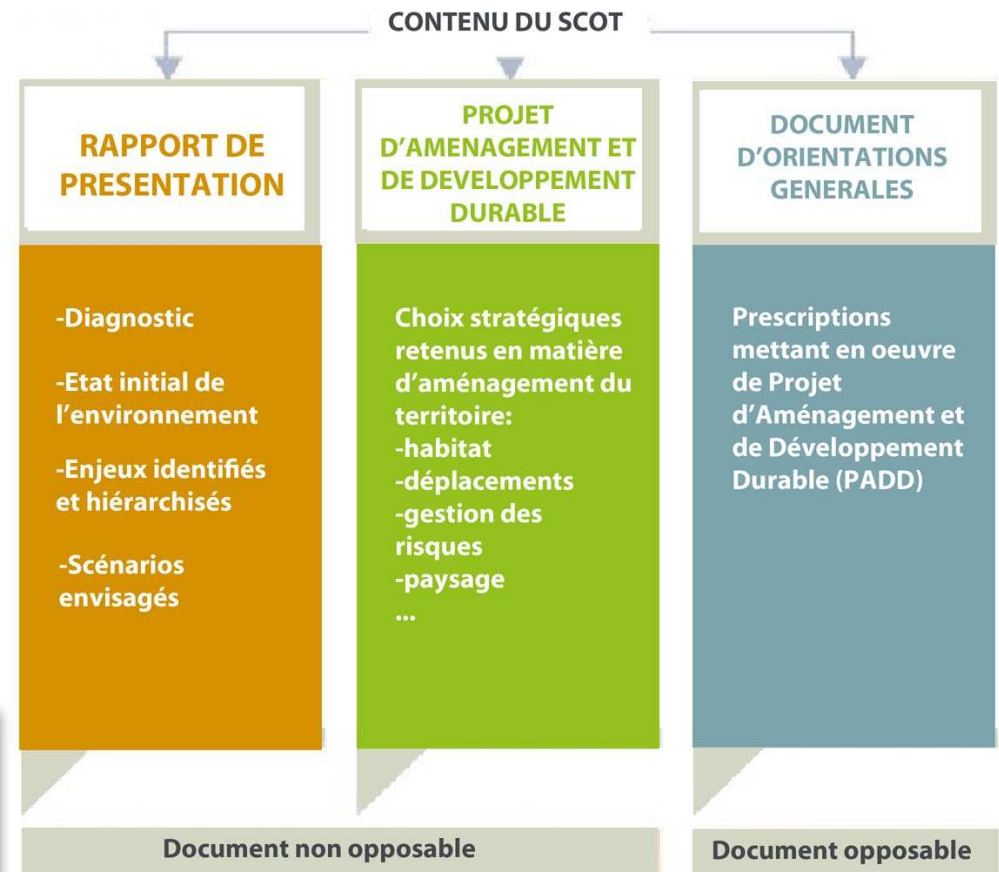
CONTENU DU SCOT

RAPPORT DE PRESENTATION

-Diagnostic

-Etat initial de l'environnement

-Enjeux identifiés et hiérarchisés

-Scénarios envisagés

PROJET D'AMENAGEMENT ET DE DEVELOPPEMENT DURABLE

Choix stratégiques retenus en matière d'aménagement du territoire:
-habitat
-déplacements
-gestion des risques
-paysage
...

DOCUMENT D'ORIENTATIONS GENERALES

Prescriptions mettant en oeuvre de Projet d'Aménagement et de Développement Durable (PADD)

Document non opposable

Document opposable